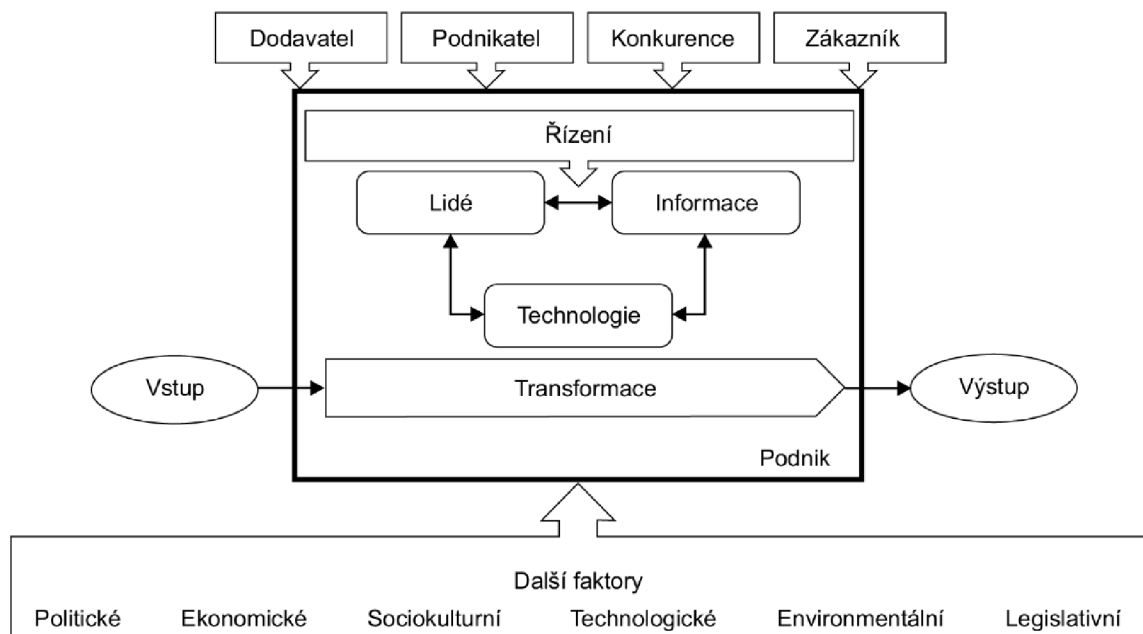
Dodavatel
Podnikatel
Konkurence
Zákazník

Řízení

Lidé
Informace

Technologie

Vstup
Transformace
Výstup

Podnik

Další faktory
Politické Ekonomické Sociokulturní Technologické Environmentální Legislativní